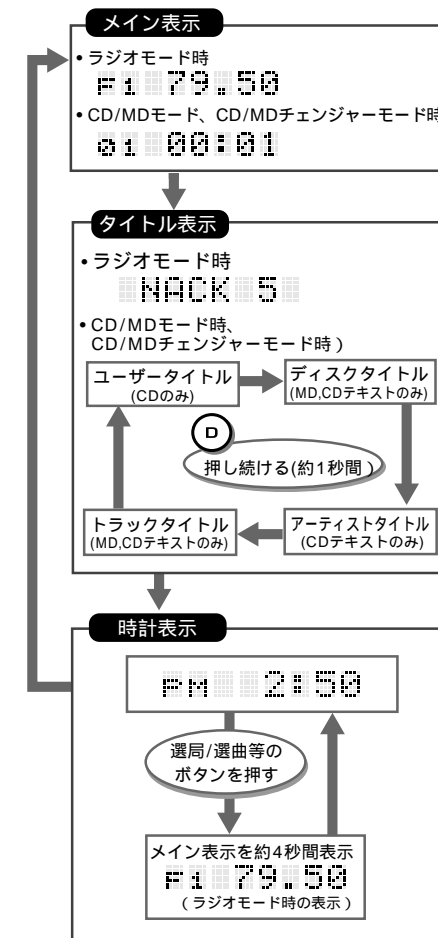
メイン表示

•ラジオモード時

F1 79.50

•CD/MDモード、CD/MDチェンジャーモード時

01 00:01

タイトル表示

•ラジオモード時

NACK 5

•CD/MDモード時、CD/MDチェンジャーモード時）

ユーザータイトル (CDのみ)

ディスクタイトル (MD,CDテキストのみ)

D

押し続ける(約1秒間）

トラックタイトル (MD,CDテキストのみ)

アーティストタイトル (CDテキストのみ)

時計表示

PM 2:50

選局/選曲等のボタンを押す

メイン表示を約4秒間表示

F1 79.50

（ラジオモード時の表示）